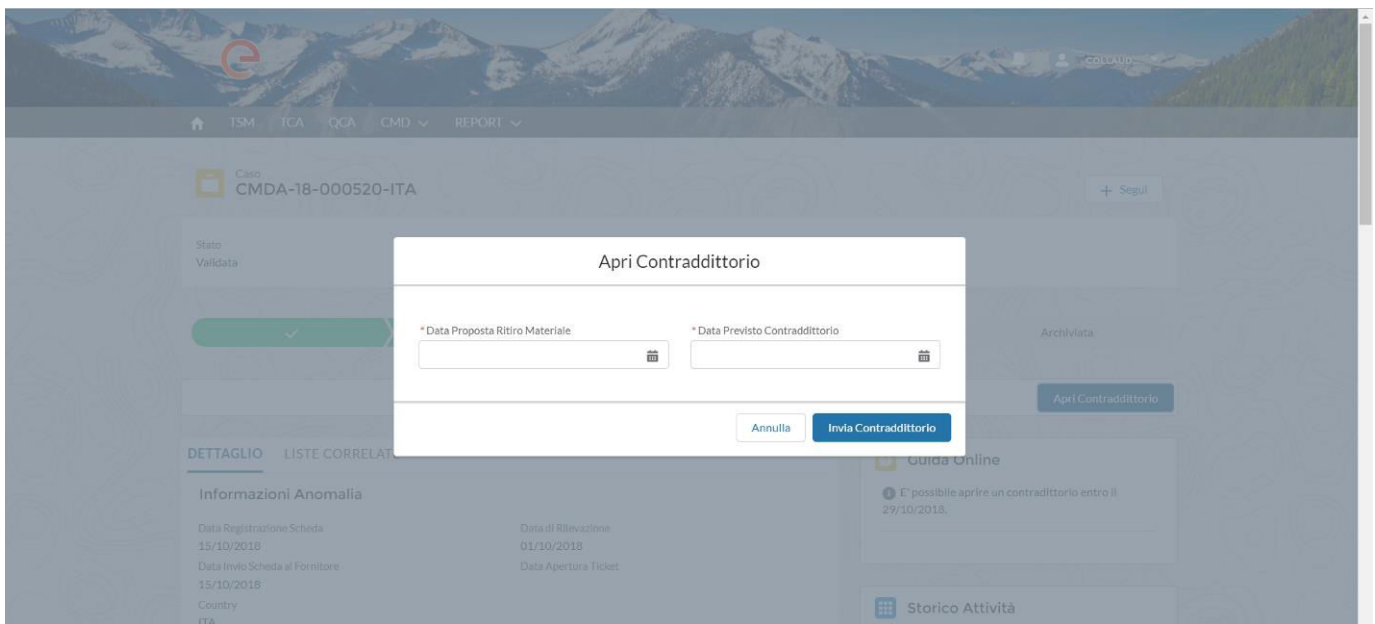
COLLAUDO

TSM TCA QCA CMD REPORT

Caso
CMDA-18-000520-ITA

+ Segui

Stato
Validata

Archiviata

Apri Contraddittorio

DETTAGLIO LISTE CORRELATE

Informazioni Anomalia

Data Registrazione Scheda
15/10/2018

Data di Rilevazione
01/10/2018

Data Invio Scheda al Fornitore
15/10/2018

Data Apertura Ticket

Country
ITA

Guida Online

E' possibile aprire un contraddittorio entro il 29/10/2018.

Storico Attività

Apri Contraddittorio

*Data Proposta Ritiro Materiale

*Data Previsto Contraddittorio

Annulla

Invia Contraddittorio